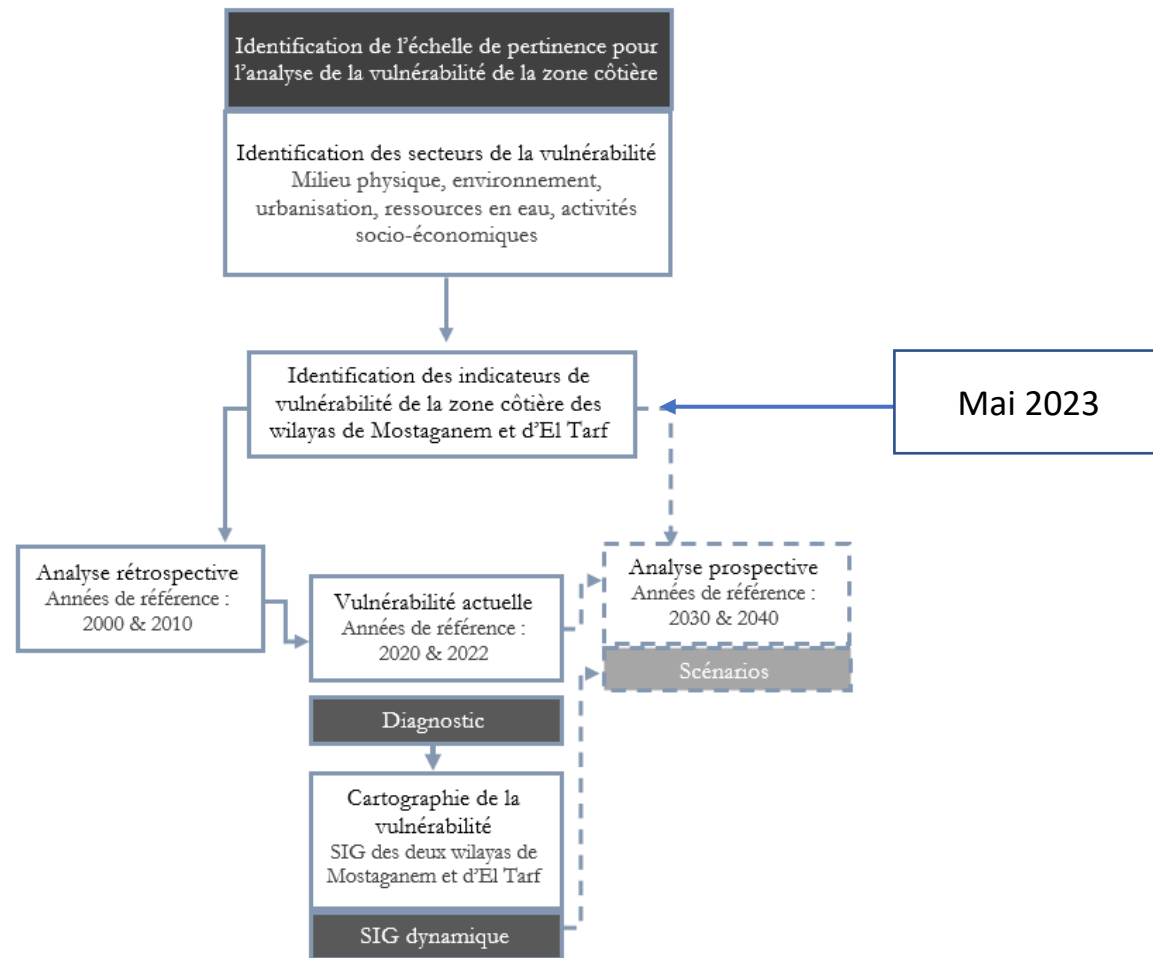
Identification de l'échelle de pertinence pour l'analyse de la vulnérabilité de la zone côtière

Identification des secteurs de la vulnérabilité
Milieu physique, environnement, urbanisation, ressources en eau, activités socio-économiques

Identification des indicateurs de vulnérabilité de la zone côtière des wilayas de Mostaganem et d'El Tarf

Mai 2023

Analyse rétrospective
Années de référence : 2000 & 2010

Vulnérabilité actuelle
Années de référence : 2020 & 2022

Analyse prospective
Années de référence : 2030 & 2040

Scénarios

Diagnostic

Cartographie de la vulnérabilité
SIG des deux wilayas de Mostaganem et d'El Tarf

SIG dynamique